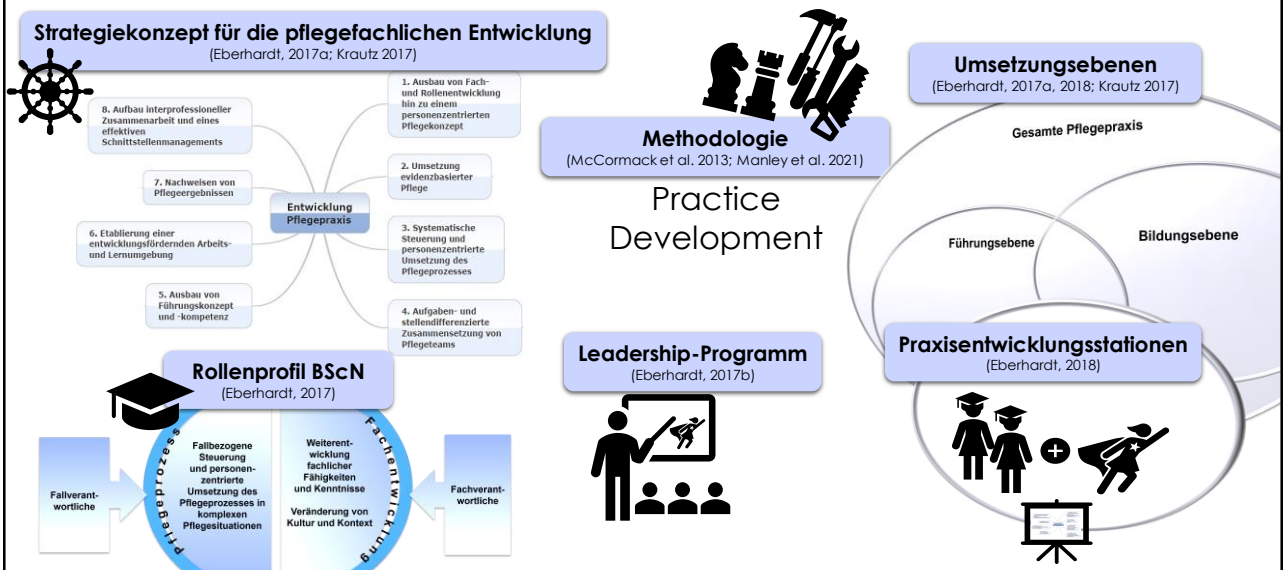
Strategiekonzept für die pflegefachlichen Entwicklung
(Eberhardt, 2017a; Krautz 2017)

8. Aufbau interprofessioneller Zusammenarbeit und eines effektiven Schnittstellenmanagements

1. Ausbau von Fach- und Rollenentwicklung hin zu einem personenzentrierten Pflegekonzept

2. Umsetzung evidenzbasierter Pflege

7. Nachweisen von Pflegeergebnissen

Entwicklung Pflegepraxis

6. Etablierung einer entwicklungsfördernden Arbeits- und Lernumgebung

3. Systematische Steuerung und personenzentrierte Umsetzung des Pflegeprozesses

5. Ausbau von Führungskonzept und -kompetenz

4. Aufgaben- und stellendifferenzierte Zusammensetzung von Pflegeteams

Methodologie
(McCormack et al. 2013; Manley et al. 2021)

Practice Development

Umsetzungsebenen
(Eberhardt, 2017a, 2018; Krautz 2017)

Gesamte Pflegepraxis

Führungsebene

Bildungsebene

Rollenprofil BScN
(Eberhardt, 2017)

Fallverant-wortliche

Pflegeprozess

Fallbezogene Steuerung und personen-zentrierte Umsetzung des Pflegeprozesses in komplexen Pflegesituationen

Fachentwicklung

Weiterent-wicklung fachlicher Fähigkeiten und Kenntnisse

Veränderung von Kultur und Kontext

Fachverant-wortliche

Leadership-Programm
(Eberhardt, 2017b)

Praxisentwicklungsstationen
(Eberhardt, 2018)